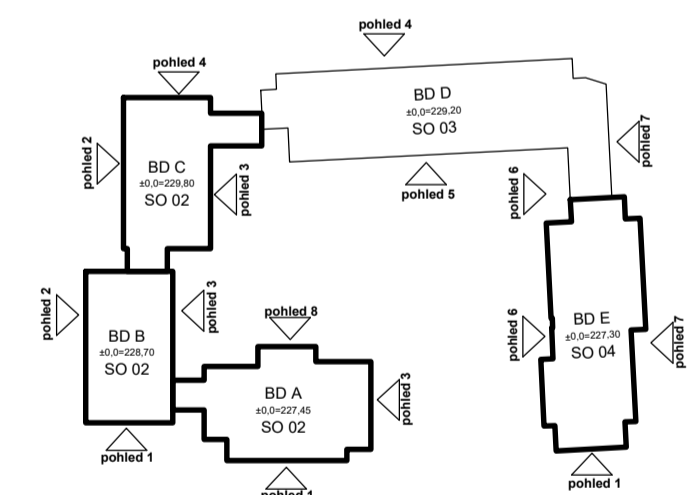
pohled 4

pohled 4

BD D
±0,0=229,20
SO 03

pohled 7

pohled 2

BD C
±0,0=229,80
SO 02

pohled 3

pohled 6

pohled 5

pohled 2

pohled 3

BD B
±0,0=228,70
SO 02

pohled 8

BD A
±0,0=227,45
SO 02

pohled 3

pohled 6

BD E
±0,0=227,30
SO 04

pohled 7

pohled 1

pohled 1

pohled 1